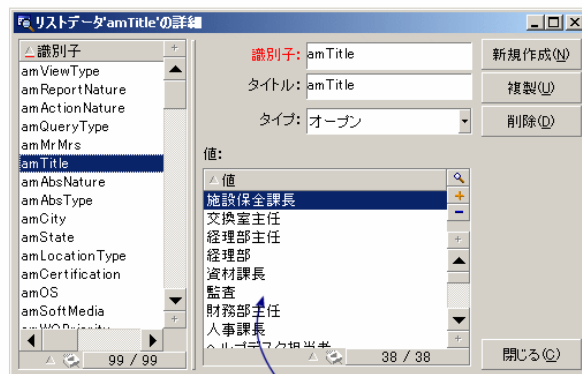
リストデータ'amTitle'の詳細

識別子
amViewType
amReportNature
amActionNature
amQueryType
amMrMrs
amTitle
amAbsNature
amAbsType
amCity
amState
amLocationType
amCertification
amOS
amSoftMedia
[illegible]
99 / 99

識別子: amTitle
タイトル: amTitle
タイプ: オープン

新規作成(N)
複製(U)
削除(D)

値:
値
施設保全課長
交換室主任
経理部主任
経理部
資材課長
監査
財務部主任
人事課長
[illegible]
38 / 38

閉じる(C)